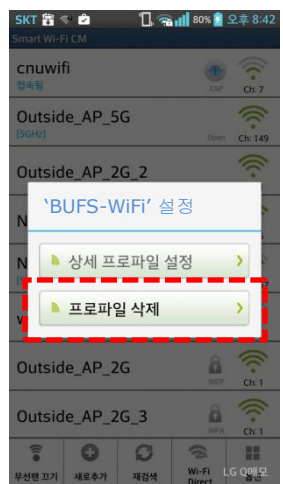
SKT 80% 오후 8:42
Smart Wi-Fi CM

cnuwifi
접속됨
EAP
Ch: 7

Outside_AP_5G
[5GHz]
Open
Ch: 149

Outside_AP_2G_2

N

N

W

'BUFS-WiFi' 설정

상세 프로파일 설정 >

프로파일 삭제 >

Outside_AP_2G
WEP
Ch: 1

Outside_AP_2G_3
WPA
Ch: 1

무선랜 끄기
새로추가
재검색
Wi-Fi Direct
LG Q메모